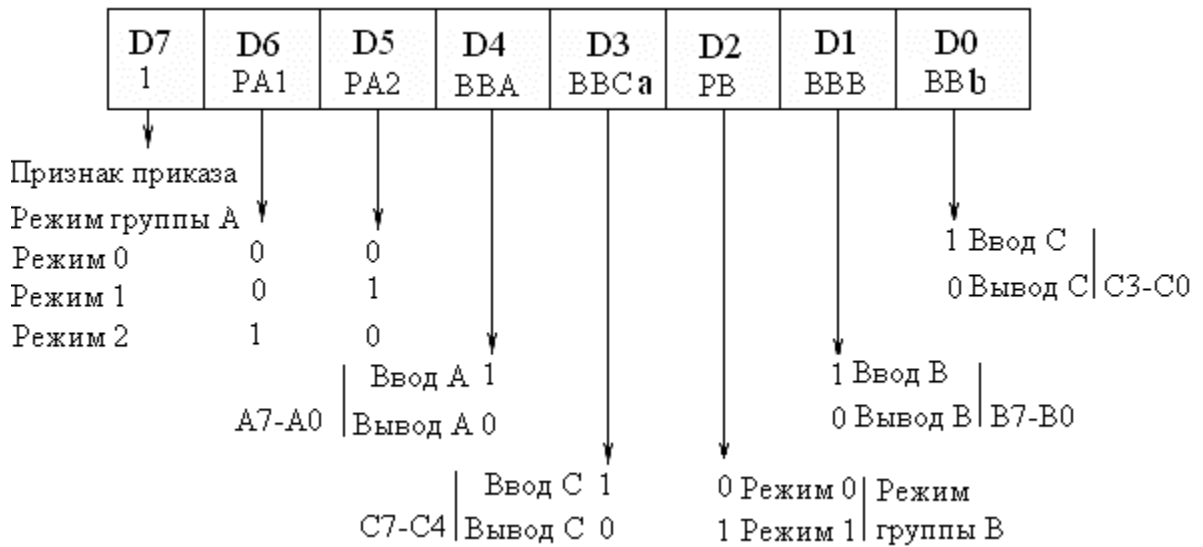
| D7 | D6 | D5 | D4 | D3 | D2 | D1 | D0 |
|---|---|---|---|---|---|---|---|
| 1 | PA1 | PA2 | BBA | BBCa | PB | BBB | BBb |

Признак приказа

Режим группы А

Режим 0 0 0

Режим 1 0 1

Режим 2 1 0

1 Ввод C
0 Вывод C | C3-C0

A7-A0 | Ввод A 1
Вывод A 0

1 Ввод B
0 Вывод B | B7-B0

C7-C4 | Ввод C 1
Вывод C 0

0 Режим 0 | Режим
1 Режим 1 | группы B